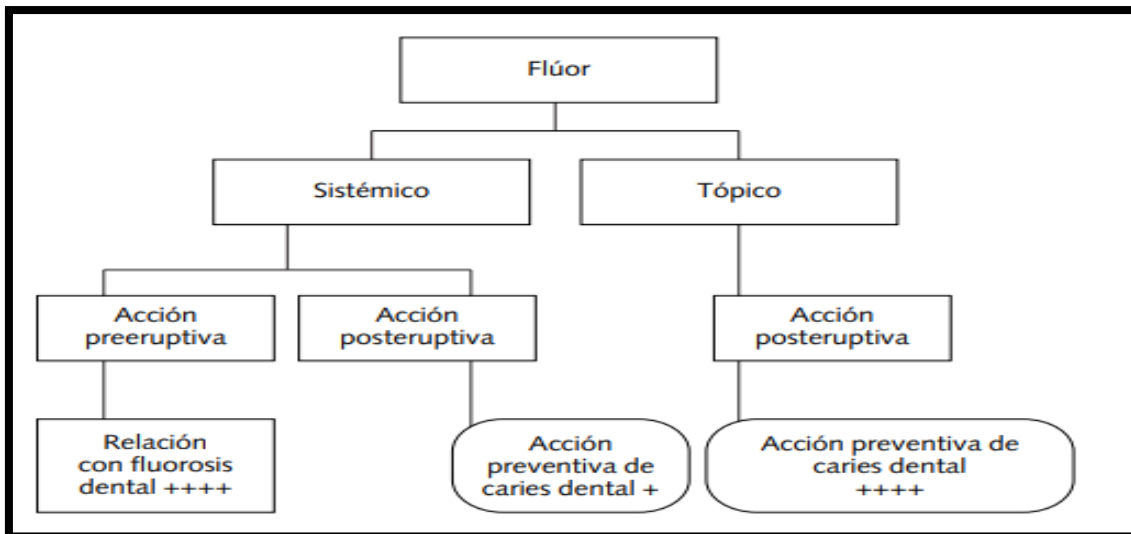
Flúor

Sistémico

Tópico

Acción preeruptiva

Acción posteruptiva

Acción posteruptiva

Relación con fluorosis dental ++++

Acción preventiva de caries dental +

Acción preventiva de caries dental ++++